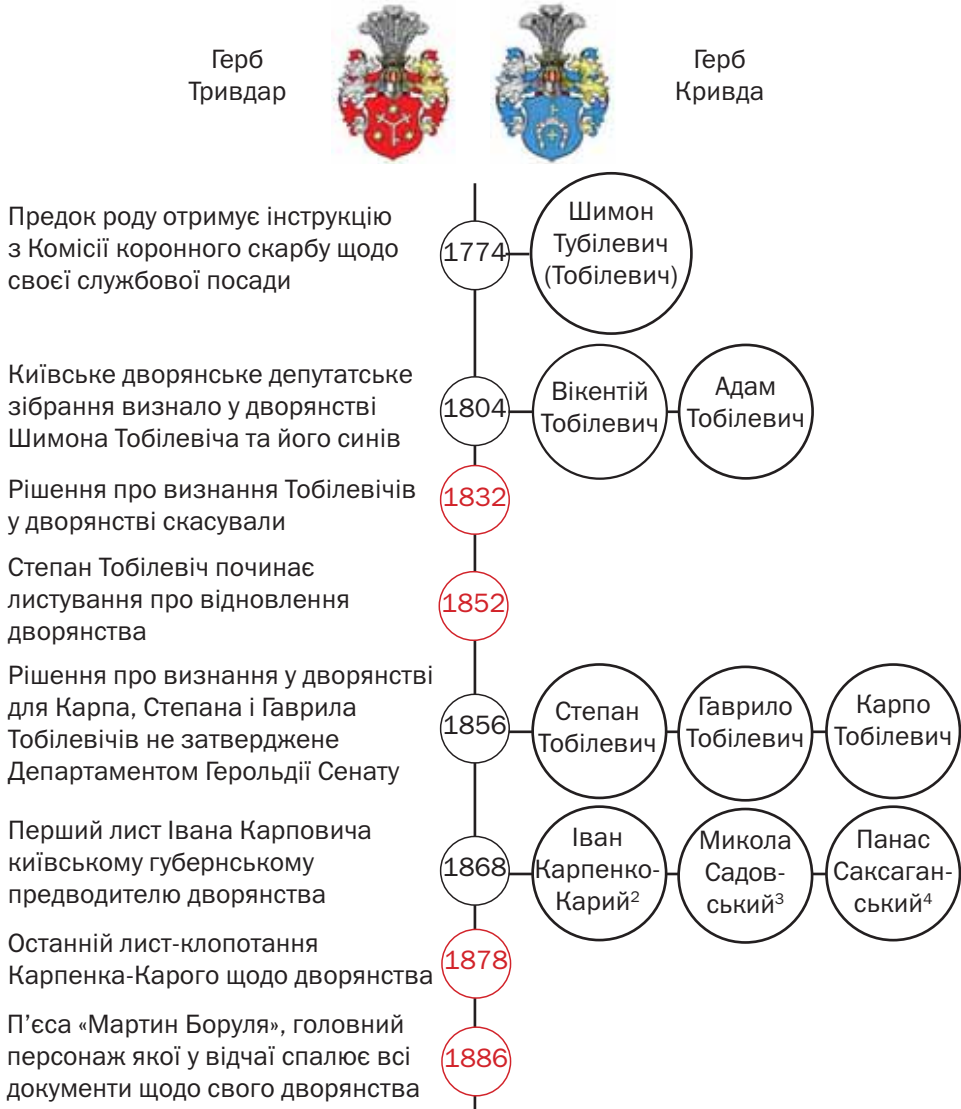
Герб Тривдар

Герб Кривда

Предок роду отримує інструкцію з Комісії коронного скарбу щодо своєї службової посади

1774

Шимон Тубілевич (Тобілевич)

Київське дворянське депутатське зібрання визнало у дворянстві Шимона Тобілевіча та його синів

1804

Вікентій Тобілевич

Адам Тобілевич

Рішення про визнання Тобілевічів у дворянстві скасували

1832

Степан Тобілевіч починає листування про відновлення дворянства

1852

Рішення про визнання у дворянстві для Карпа, Степана і Гаврила Тобілевічів не затверджене Департаментом Герольдії Сенату

1856

Степан Тобілевич

Гаврило Тобілевич

Карпо Тобілевич

Перший лист Івана Карповича київському губернському предводителю дворянства

1868

Іван Карпенко-Карий$^2$

Микола Садовський$^3$

Панас Саксаганський$^4$

Останній лист-клопотання Карпенка-Карого щодо дворянства

1878

П'єса «Мартин Боруля», головний персонаж якої у відчаї спалює всі документи щодо свого дворянства

1886